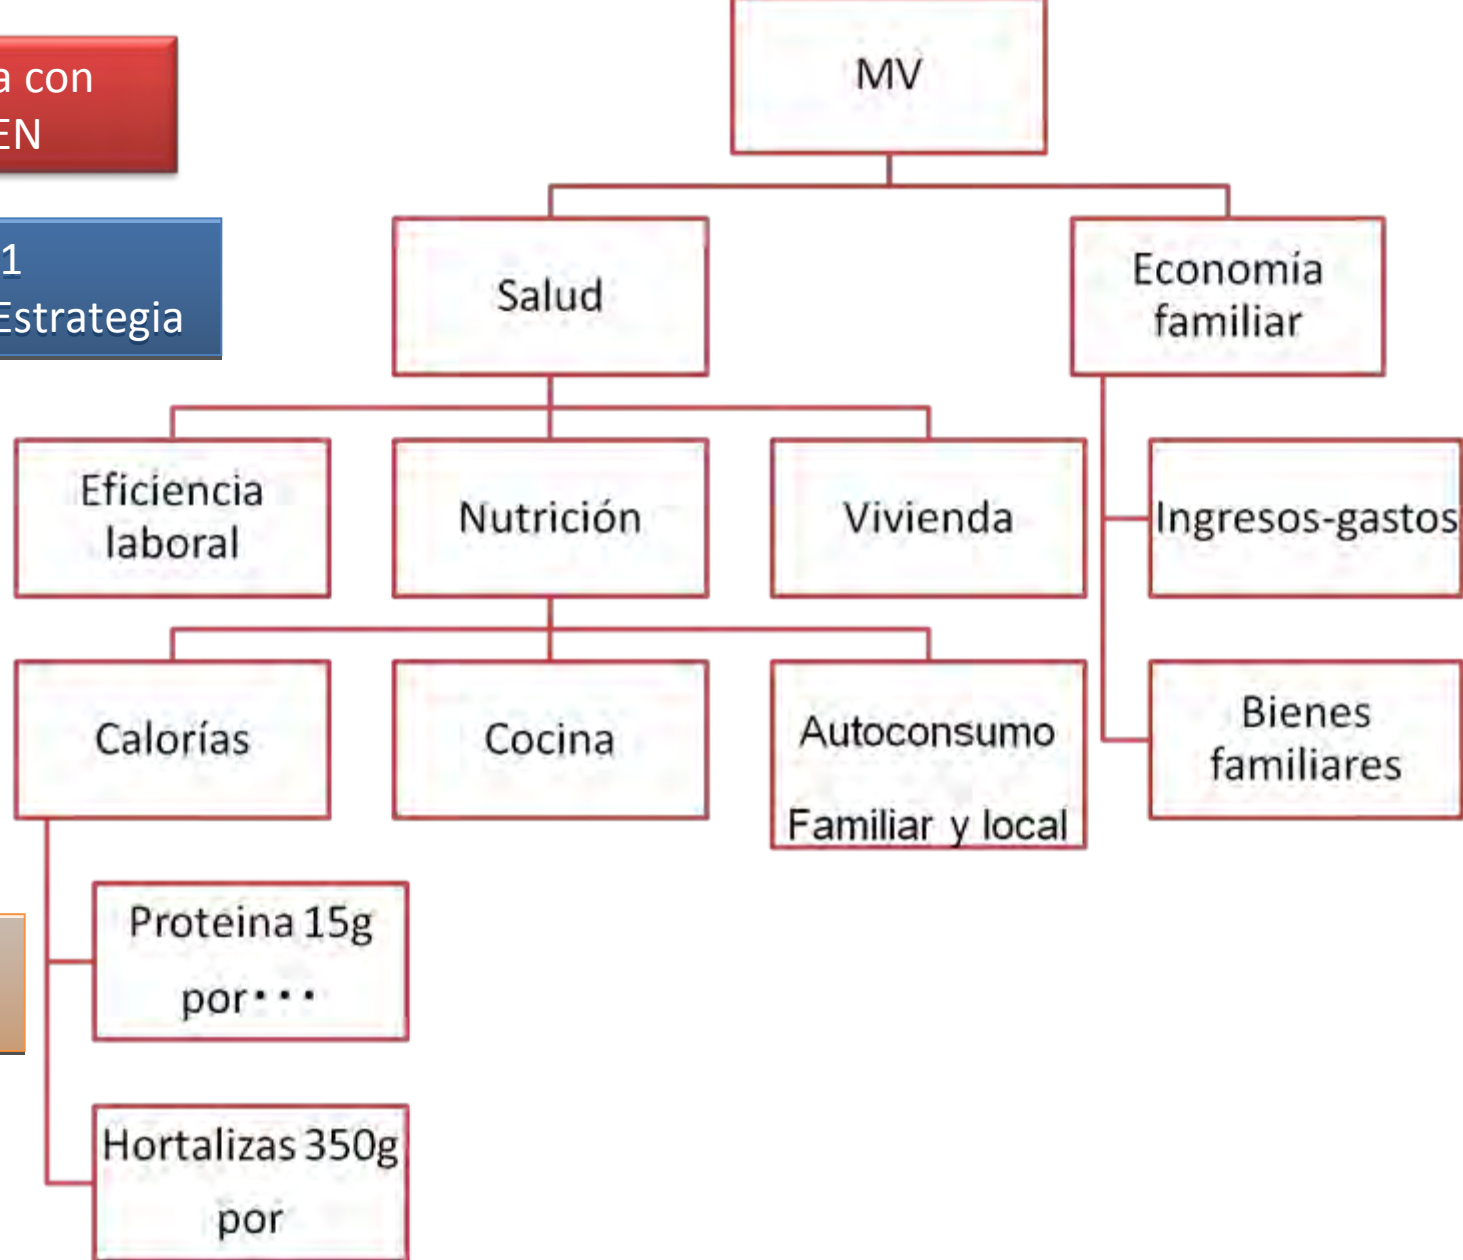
a con
EN

1
Estrategia

MV

Salud

Economia familiar

Eficiencia laboral

Nutrición

Vivienda

Ingresos-gastos

Calorías

Cocina

Autoconsumo

Familiar y local

Bienes familiares

Proteina 15g por・・・

Hortalizas 350g por